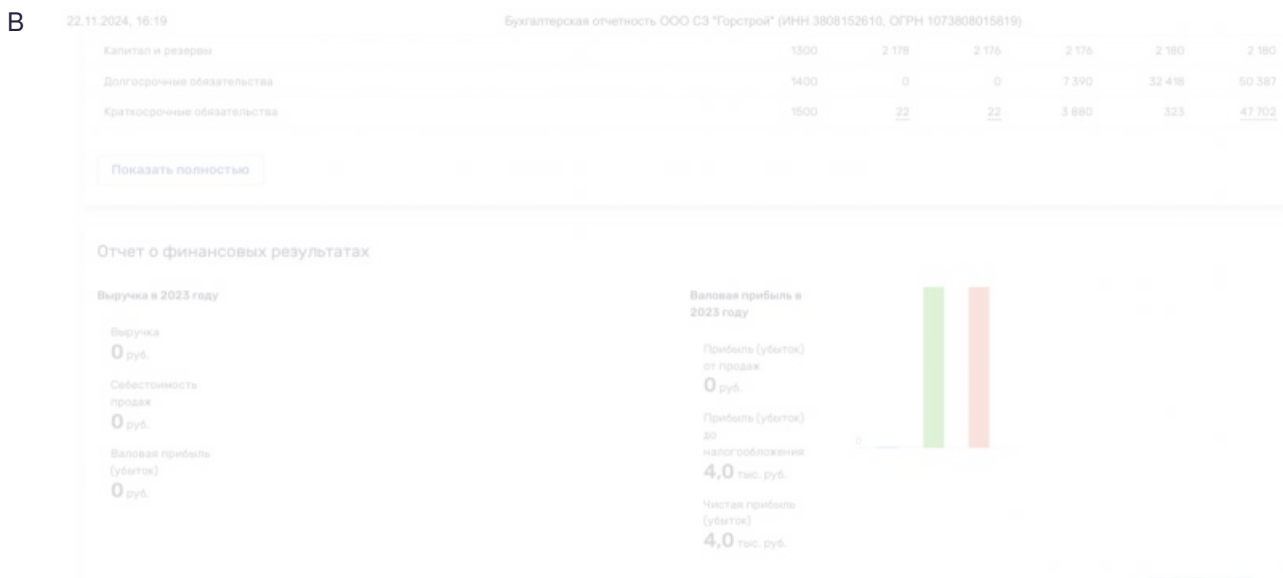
В

22.11.2024, 16:19

Бухгалтерская отчетность ООО СЗ "Горстрой" (ИНН 3808152610, ОГРН 1073808015819)

| Капитал и резервы | 1300 | 2 178 | 2 176 | 2 176 | 2 180 | 2 180 |
|---|---|---|---|---|---|---|
| Долгосрочные обязательства | 1400 | 0 | 0 | 7 390 | 32 418 | 50 387 |
| Краткосрочные обязательства | 1500 | 22 | 22 | 3 880 | 323 | 47 702 |

Показать полностью

Отчет о финансовых результатах

Выручка в 2023 году

Выручка
0 руб.

Себестоимость продаж
0 руб.

Валовая прибыль (убыток)
0 руб.

Валовая прибыль в 2023 году

Прибыль (убыток) от продаж
0 руб.

Прибыль (убыток) до налогообложения
4,0 тыс. руб.

Чистая прибыль (убыток)
4,0 тыс. руб.

0